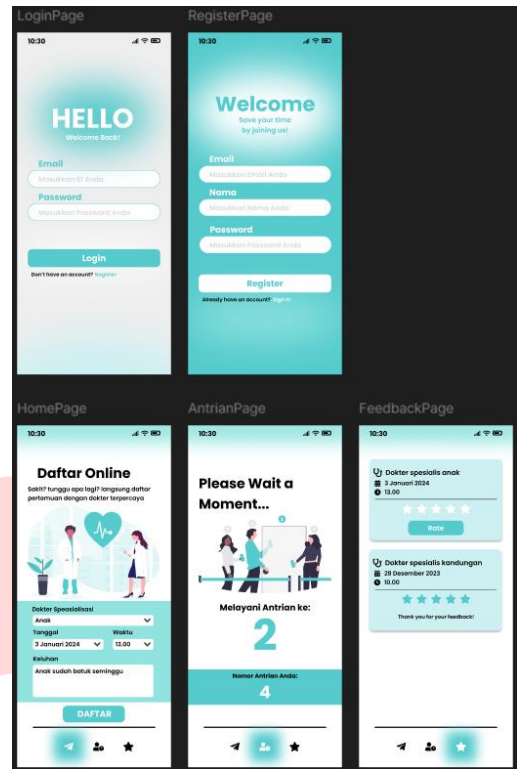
LoginPage

10:30

HELLO
Welcome Back!

Email
Masukkan ID Anda

Password
Masukkan Password Anda

Login

Don't have an account? Register

RegisterPage

10:30

Welcome
Save your time by joining us!

Email
Masukkan Email Anda

Nama
Masukkan Nama Anda

Password
Masukkan Password Anda

Register

Already have an account? Sign in

HomePage

10:30

Daftar Online
Sakit? tunggu apa lagi? langsung daftar pertemuan dengan dokter terpercaya

Dokter Specialisasi
Anak

Tanggal
3 Januari 2024

Waktu
13.00

Keluhan
Anak sudah batuk seminggu

DAFTAR

AntrianPage

10:30

Please Wait a Moment...

Melayani Antrian ke:
2

Nomor Antrian Anda:
4

FeedbackPage

10:30

Dokter spesialis anak
3 Januari 2024
13.00

Rate

Dokter spesialis kandungan
28 Desember 2023
10.00

Thank you for your feedback!